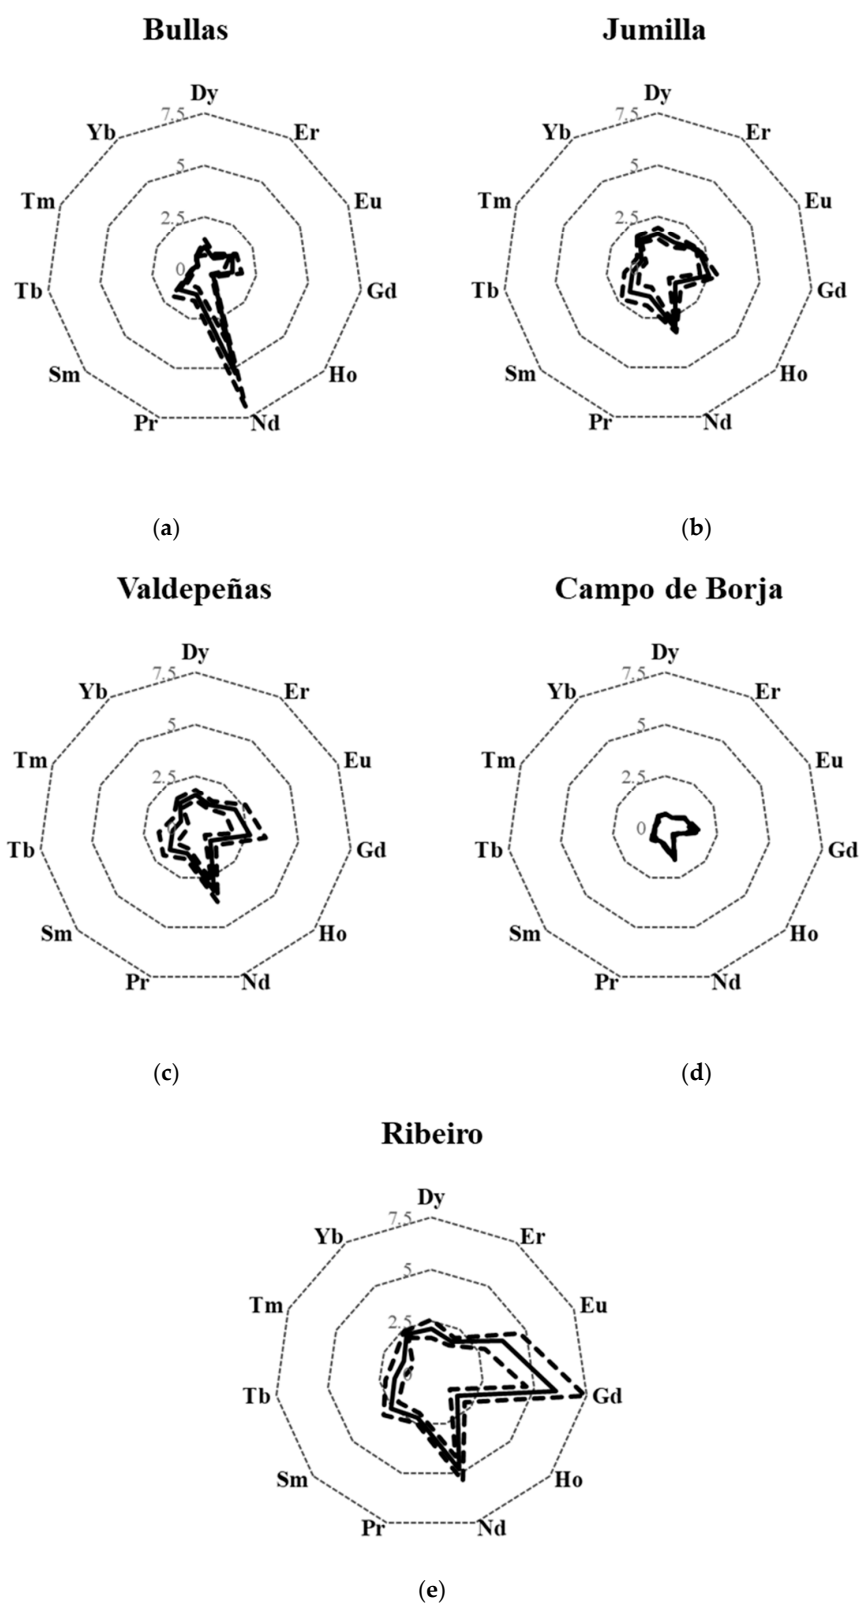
Bullas

Dy
Er
Eu
Gd
Ho
Nd
Pr
Sm
Tb
Tm
Yb
7.5
5
2.5
0

(a)

Jumilla

Dy
Er
Eu
Gd
Ho
Nd
Pr
Sm
Tb
Tm
Yb
7.5
5
2.5
0

(b)

Valdepeñas

Dy
Er
Eu
Gd
Ho
Nd
Pr
Sm
Tb
Tm
Yb
7.5
5
2.5
0

(c)

Campo de Borja

Dy
Er
Eu
Gd
Ho
Nd
Pr
Sm
Tb
Tm
Yb
7.5
5
2.5
0

(d)

Ribeiro

Dy
Er
Eu
Gd
Ho
Nd
Pr
Sm
Tb
Tm
Yb
7.5
5
2.5
0

(e)